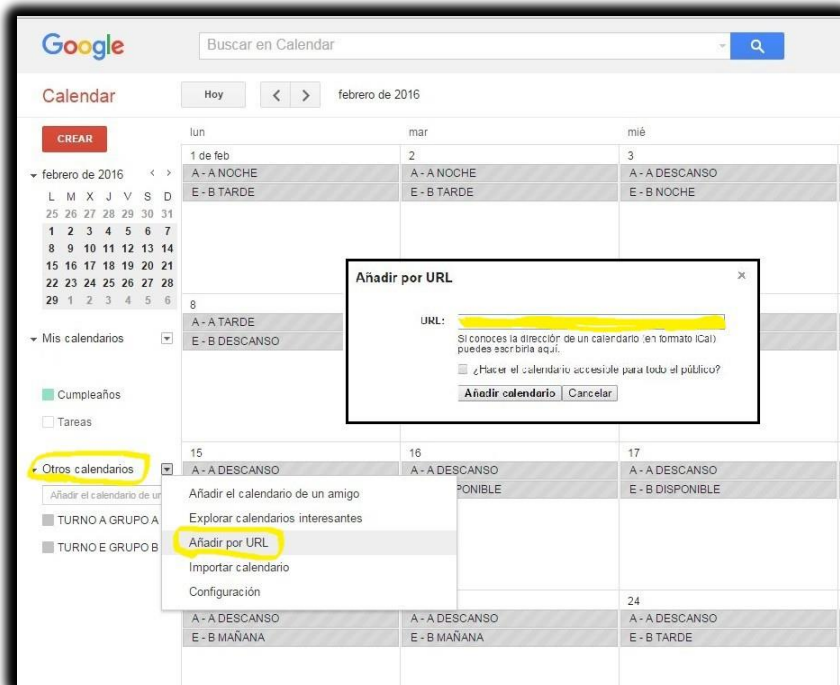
Google

Buscar en Calendar

Calendar

Hoy

febrero de 2016

CREAR

▾ febrero de 2016

| L | M | X | J | V | S | D |
|---|---|---|---|---|---|---|
| 25 | 26 | 27 | 28 | 29 | 30 | 31 |
| 1 | 2 | 3 | 4 | 5 | 6 | 7 |
| 8 | 9 | 10 | 11 | 12 | 13 | 14 |
| 15 | 16 | 17 | 18 | 19 | 20 | 21 |
| 22 | 23 | 24 | 25 | 26 | 27 | 28 |
| 29 | 1 | 2 | 3 | 4 | 5 | 6 |

▾ Mis calendarios

Cumpleaños

Tareas

▾ Otros calendarios

Añadir el calendario de un

TURNO A GRUPO A

TURNO E GRUPO B

lun

mar

mié

1 de feb
A - A NOCHE
E - B TARDE

2
A - A NOCHE
E - B TARDE

3
A - A DESCANSO
E - B NOCHE

8
A - A TARDE
E - B DESCANSO

Añadir por URL

×

URL:

Si conoces la dirección de un calendario (en formato iCal) puedes escribirla aquí.

¿Hacer el calendario accesible para todo el público?

Añadir calendario

Cancelar

15
A - A DESCANSO

16
A - A DESCANSO
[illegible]PONIBLE

17
A - A DESCANSO
E - B DISPONIBLE

Añadir el calendario de un amigo

Explorar calendarios interesantes

Añadir por URL

Importar calendario

Configuración

A - A DESCANSO
E - B MAÑANA

A - A DESCANSO
E - B MAÑANA

24
A - A DESCANSO
E - B TARDE